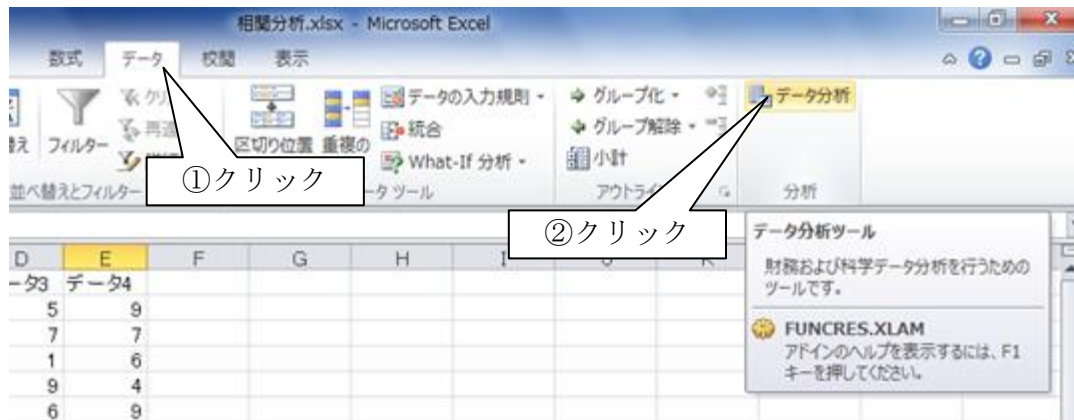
相関分析.xlsx - Microsoft Excel

数式 データ 校閲 表示

クリ
再
替え フィルター
並べ替えとフィルター

区切り位置 重複の
データの入力規則 -
統合
What-If 分析 -
ータ ツール

グループ化 -
グループ解除 -
小計
アウトライ

データ分析
分析

①クリック

②クリック

データ分析ツール
財務および科学データ分析を行うためのツールです。
FUNCRES.XLAM
アドインのヘルプを表示するには、F1 キーを押してください。

| D | E | F | G | H | I | J | K |
|---|---|---|---|---|---|---|---|
| ータ3 | データ4 | | | | | | |
| 5 | 9 | | | | | | |
| 7 | 7 | | | | | | |
| 1 | 6 | | | | | | |
| 9 | 4 | | | | | | |
| 6 | 9 | | | | | | |